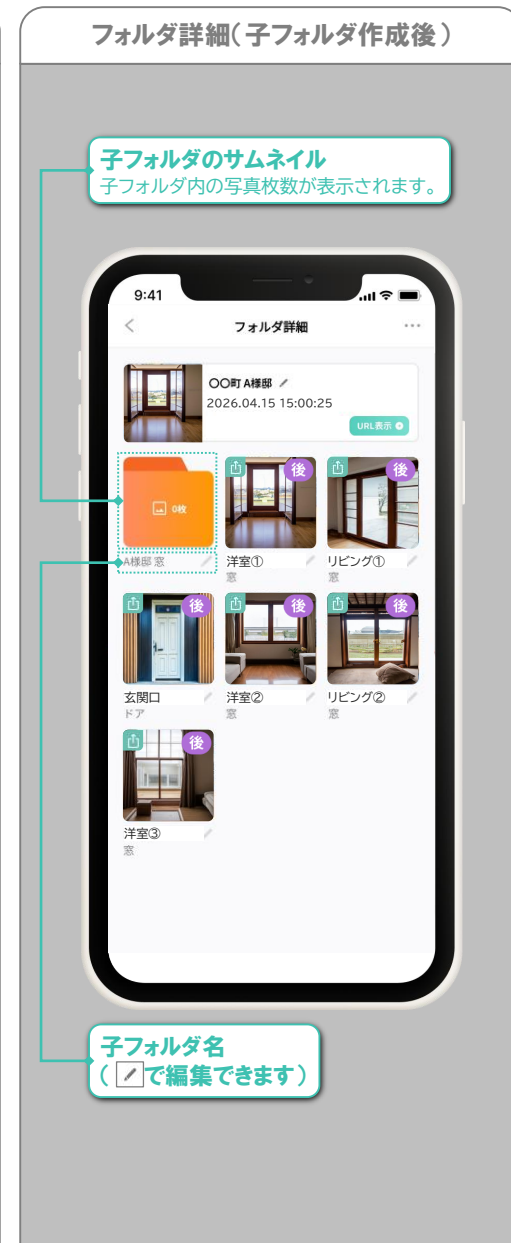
フォルダ詳細（子フォルダ作成後）

子フォルダのサムネイル
子フォルダ内の写真枚数が表示されます。

9:41

フォルダ詳細

〇〇町 A様邸
2026.04.15 15:00:25
URL表示

0枚
A様邸 窓

後
洋室①
窓

後
リビング①
窓

後
玄関口
ドア

後
洋室②
窓

後
リビング②
窓

後
洋室③
窓

子フォルダ名
（ で編集できます）